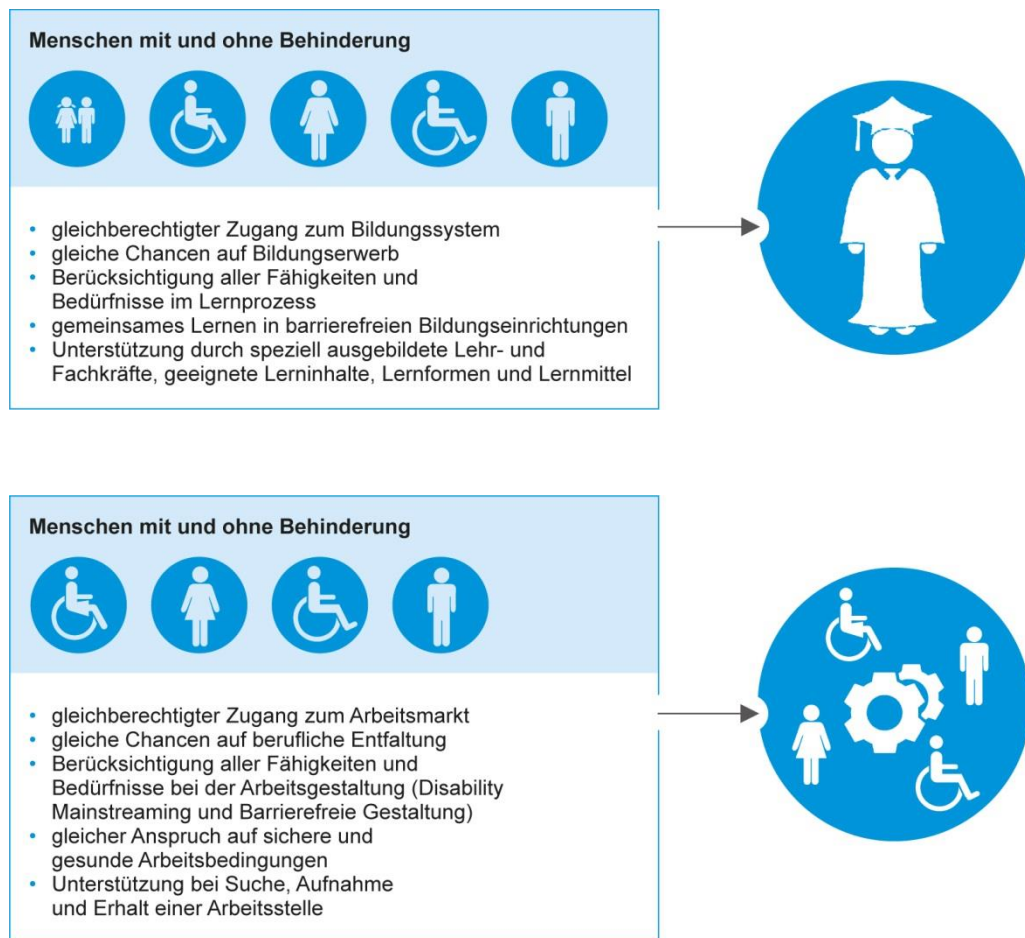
Menschen mit und ohne Behinderung

- gleichberechtigter Zugang zum Bildungssystem
- gleiche Chancen auf Bildungserwerb
- Berücksichtigung aller Fähigkeiten und Bedürfnisse im Lernprozess
- gemeinsames Lernen in barrierefreien Bildungseinrichtungen
- Unterstützung durch speziell ausgebildete Lehr- und Fachkräfte, geeignete Lerninhalte, Lernformen und Lernmittel

Menschen mit und ohne Behinderung

- gleichberechtigter Zugang zum Arbeitsmarkt
- gleiche Chancen auf berufliche Entfaltung
- Berücksichtigung aller Fähigkeiten und Bedürfnisse bei der Arbeitsgestaltung (Disability Mainstreaming und Barrierefreie Gestaltung)
- gleicher Anspruch auf sichere und gesunde Arbeitsbedingungen
- Unterstützung bei Suche, Aufnahme und Erhalt einer Arbeitsstelle